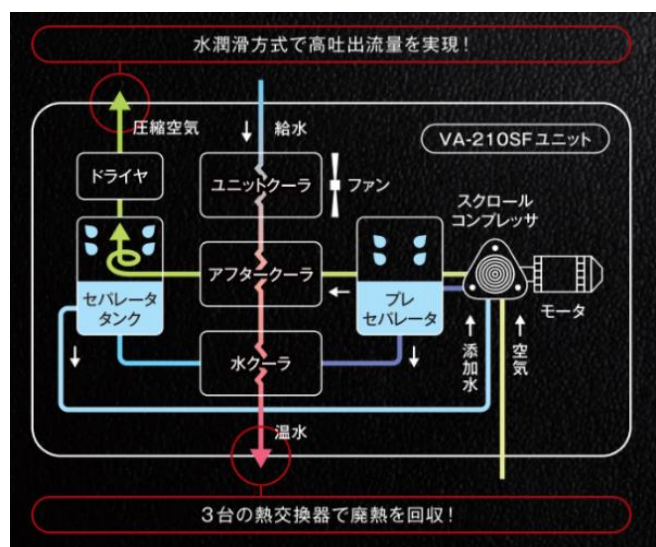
水潤滑方式で高吐出流量を実現！

圧縮空気

給水

VA-210SFユニット

ドライヤ

ユニットクーラ

ファン

スクロール
コンプレッサ

アフタークーラ

セパレータ
タンク

プレ
セパレータ

モータ

添加水

空気

水クーラ

温水

3台の熱交換器で廃熱を回収！